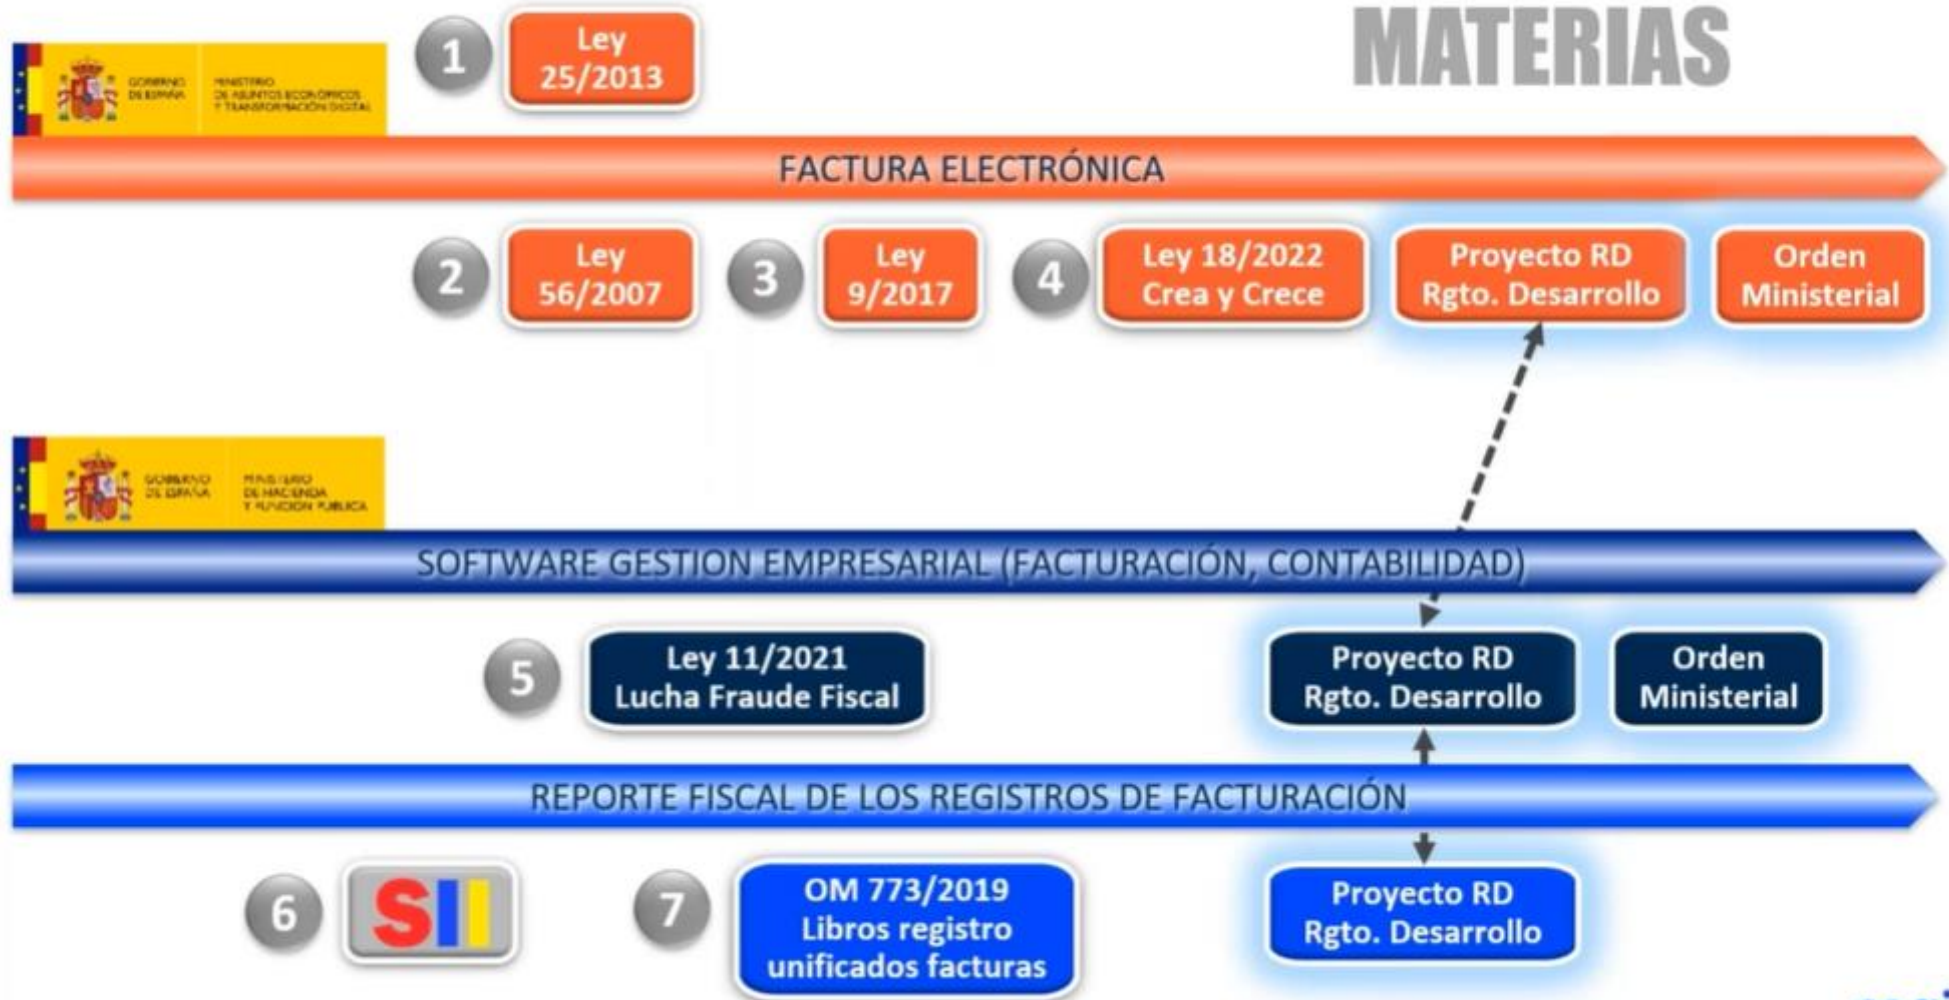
MATERIAS

GOBIERNO DE ESPAÑA MINISTERIO DE ASUNTOS ECONÓMICOS Y TRANSFORMACIÓN DIGITAL

1 Ley 25/2013

FACTURA ELECTRÓNICA

2 Ley 56/2007

3 Ley 9/2017

4 Ley 18/2022 Crea y Crece

Proyecto RD Rgto. Desarrollo

Orden Ministerial

GOBIERNO DE ESPAÑA MINISTERIO DE HACIENDA Y FUNCIÓN PÚBLICA

SOFTWARE GESTION EMPRESARIAL (FACTURACIÓN, CONTABILIDAD)

5 Ley 11/2021 Lucha Fraude Fiscal

Proyecto RD Rgto. Desarrollo

Orden Ministerial

REPORTE FISCAL DE LOS REGISTROS DE FACTURACIÓN

6 SII

7 OM 773/2019 Libros registro unificados facturas

Proyecto RD Rgto. Desarrollo